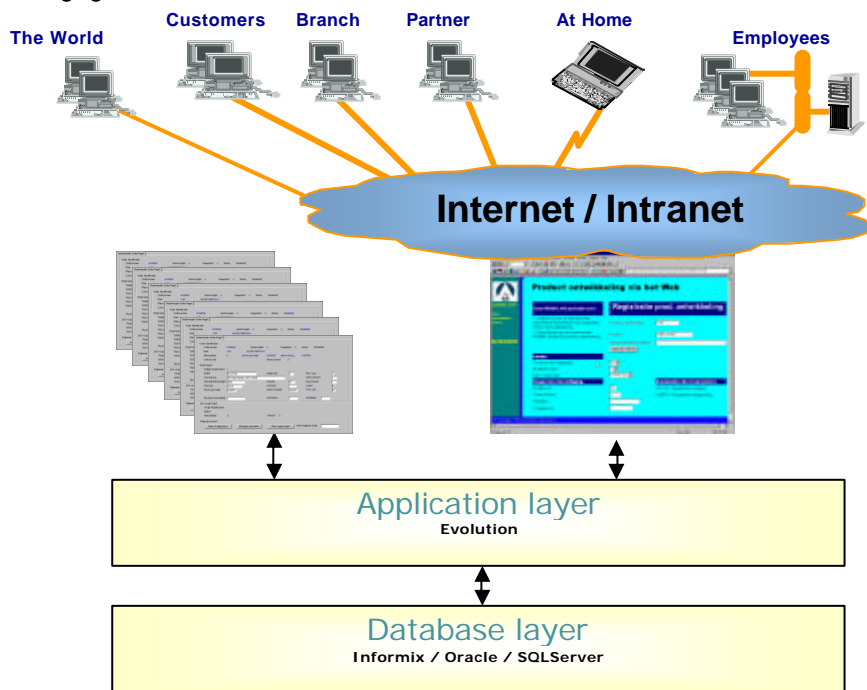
The World
Customers
Branch
Partner
At Home
Employees

Internet / Intranet

Product ontwikkeling via het Web
Registratie prod. ontwikkeling

Application layer
Evolution

Database layer
Informix / Oracle / SQLServer